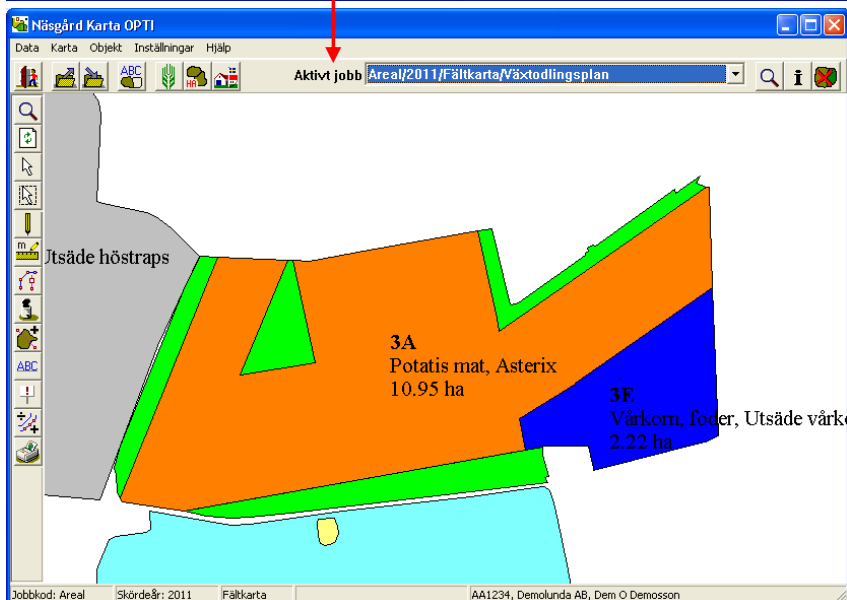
Näsgård Karta OPTI

Data Karta Objekt Inställningar Hjälp

Aktivt jobb Areal/2011/Fältkarta/Växtodlingsplan

ABC

Utsäde höstraps

3A
Potatis mat, Asterix
10.95 ha

3E
Vårkorn, foder, Utsäde vårko
2.22 ha

ABC

Jobbkod: Areal | Skördeår: 2011 | Fältkarta | AA1234, Demolunda AB, Dem O Demosson